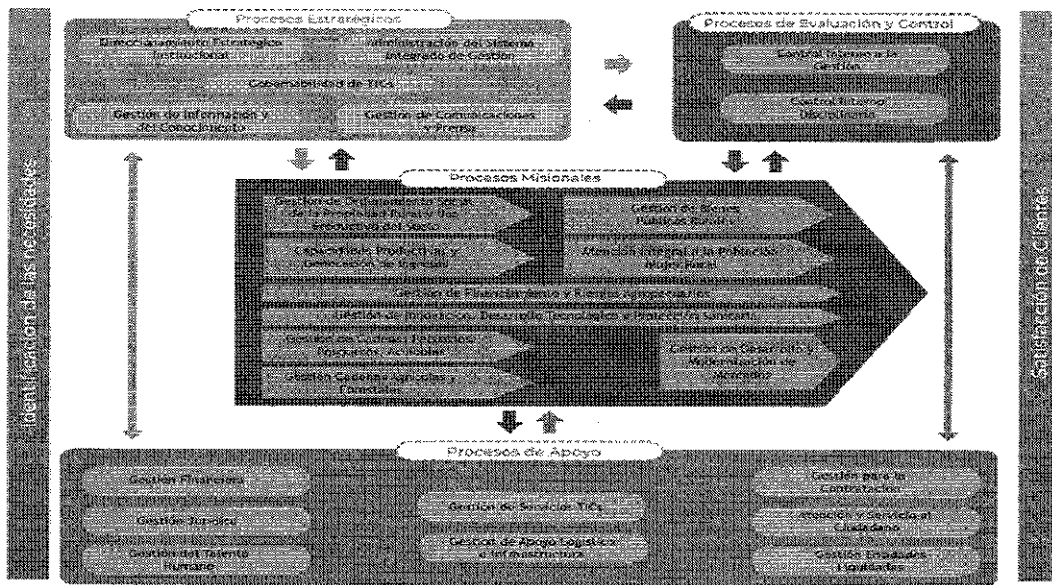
Identificación de las necesidades

Procesos Estratégicos

Direccionamiento Estratégico Institucional

Administración del Sistema Integrado de Gestión

Gobernabilidad de TICs

Gestión de Información y del Conocimiento

Gestión de Comunicaciones y Prensa

Procesos de Evaluación y Control

Control Interno a la Gestión

Control Interno Disciplinario

Procesos Misionales

Gestión de Ordenamiento Social de la Propiedad Rural y Uso Productivo del Suelo

Gestión de Bienes Públicos Rurales

Capacidades Productivas y Generación de Ingresos

Atención Integral a la Población Rural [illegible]

Gestión de Financiamiento y Riesgos Agropecuarios

Gestión de Innovación, Desarrollo Tecnológico y Protección Sanitaria

Gestión de Cadenas Pecuarias, Pesqueras, Acuícolas

Gestión de Cadenas Agrícolas y Forestales

Gestión de Desarrollo y Modernización de Mercados

Procesos de Apoyo

Gestión Financiera

Gestión Jurídica

Gestión del Talento Humano

Gestión de Servicios TICs

Gestión de Apoyo Logístico e Infraestructura

Gestión para la Contratación

Atención y Servicio al Ciudadano

Gestión Entidades Liquidadas

Satisfacción de Clientes